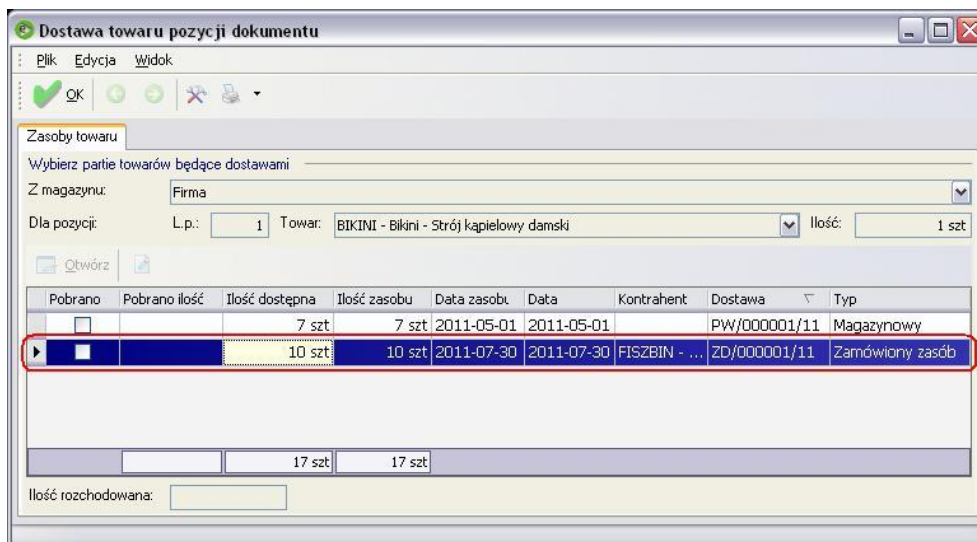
Dostawa towaru pozycji dokumentu

Plik Edycja Widok

OK

Zasoby towaru

Wybierz partie towarów będące dostawami

Z magazynu: Firma

Dla pozycji: L.p.: 1 Towar: BIKINI - Bikini - Strój kąpielowy damski Ilość: 1 szt

Otwórz

| Pobrano | Pobrano ilość | Ilość dostępna | Ilość zasobu | Data zasobu | Data | Kontrahent | Dostawa | Typ |
|---|---|---|---|---|---|---|---|---|
| | | 7 szt | 7 szt | 2011-05-01 | 2011-05-01 | | PW/000001/11 | Magazynowy |
| | | 10 szt | 10 szt | 2011-07-30 | 2011-07-30 | FISZBIN - ... | ZD/000001/11 | Zamówiony zasób |
| | | 17 szt | 17 szt | | | | | |

Ilość rozchodowana: